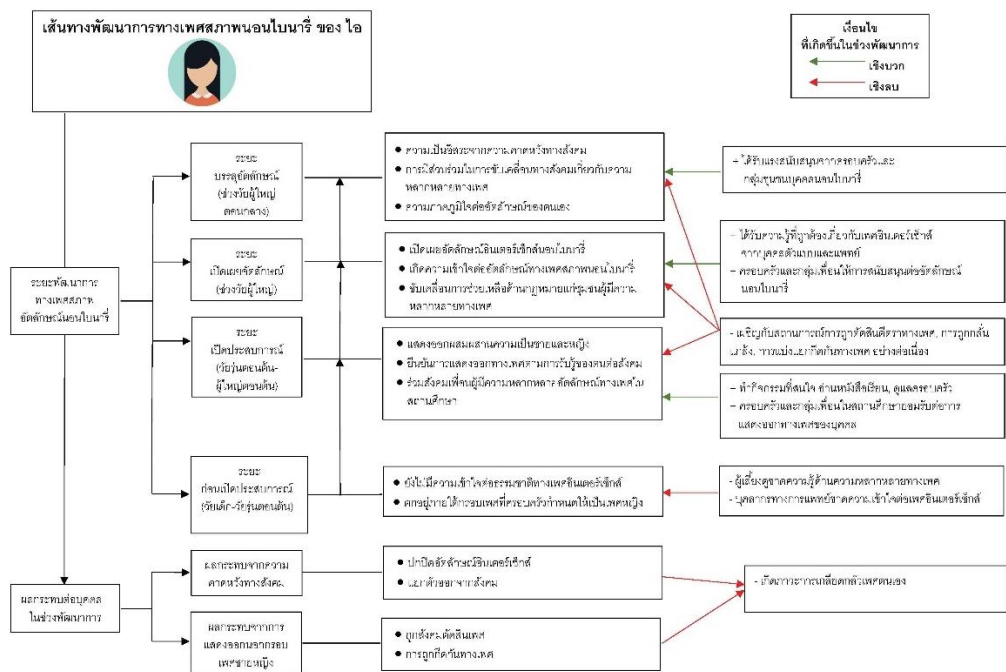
เส้นทางพัฒนาการทางเพศสภาพนอนไบนารี่ ของ ไอ

เงื่อนไข
ที่เกิดขึ้นในช่วงพัฒนาการ
เชิงบวก
เชิงลบ

ระยะพัฒนาการทางเพศสภาพ อัตลักษณ์นอนไบนารี่

ระยะ
บรรลุอัตลักษณ์
(ช่วงวัยผู้ใหญ่ตอนกลาง)

ระยะ
เปิดเผยอัตลักษณ์
(ช่วงวัยผู้ใหญ่)

ระยะ
เปิดประสบการณ์
(วัยรุ่นตอนต้น-ผู้ใหญ่ตอนต้น)

ระยะ
ก่อนเปิดประสบการณ์
(วัยเด็ก-วัยรุ่นตอนต้น)

- ความเป็นอิสระจากความคาดหวังทางสังคม
- การมีส่วนร่วมในการขับเคลื่อนทางสังคมเกี่ยวกับความหลากหลายทางเพศ
- ความภาคภูมิใจต่ออัตลักษณ์ของตนเอง

- เปิดเผยอัตลักษณ์อินเตอร์เซ็กส์นอนไบนารี่
- เกิดความเข้าใจต่ออัตลักษณ์ทางเพศสภาพนอนไบนารี่
- ขับเคลื่อนการช่วยเหลือด้านกฎหมายแก่ชุมชนผู้มีความหลากหลายทางเพศ

- แสดงออกผสมผสานความเป็นชายและหญิง
- ยืนยันการแสดงออกทางเพศตามการรับรู้ของตนต่อสังคม
- ร่วมสังคมเพื่อนผู้มีความหลากหลายอัตลักษณ์ทางเพศในสถานศึกษา

- ยังไม่มีความเข้าใจต่อธรรมชาติทางเพศอินเตอร์เซ็กส์
- ครอบครัวให้การอบรมเพศที่ครอบครัวกำหนดให้เป็นเพศหญิง

- ได้รับแรงสนับสนุนจากครอบครัวและกลุ่มชุมชนบุคคลนอนไบนารี่

- ได้รับความรู้ที่ถูกต้องเกี่ยวกับเพศอินเตอร์เซ็กส์จากบุคคลต้นแบบและแพทย์
- ครอบครัวและกลุ่มเพื่อนให้การสนับสนุนต่ออัตลักษณ์นอนไบนารี่

- เผชิญกับสถานการณ์การถูกตัดสินตีตราทางเพศ การถูกกลั่นแกล้ง การแบ่งแยกกีดกันทางเพศ อย่างต่อเนื่อง

- ทำกิจกรรมที่สนใจ อ่านหนังสือเรียน ดูแลครอบครัว
- ครอบครัวและกลุ่มเพื่อนในสถานศึกษายอมรับต่อการแสดงออกทางเพศของบุคคล

- ผู้เลี้ยงดูขาดความรู้ด้านความหลากหลายทางเพศ
- บุคลากรทางการแพทย์ขาดความเข้าใจต่อเพศอินเตอร์เซ็กส์

ผลกระทบต่อบุคคลในช่วงพัฒนาการ

ผลกระทบจากความคาดหวังทางสังคม

ผลกระทบจากการแสดงออกนอกกรอบเพศชายหญิง

- ปกปิดอัตลักษณ์อินเตอร์เซ็กส์
- แยกตัวออกจากสังคม

- ถูกตั้งคำถามตัดสินเพศ
- การถูกกีดกันทางเพศ

- เกิดภาวะการเกลียดกลัวเพศตนเอง